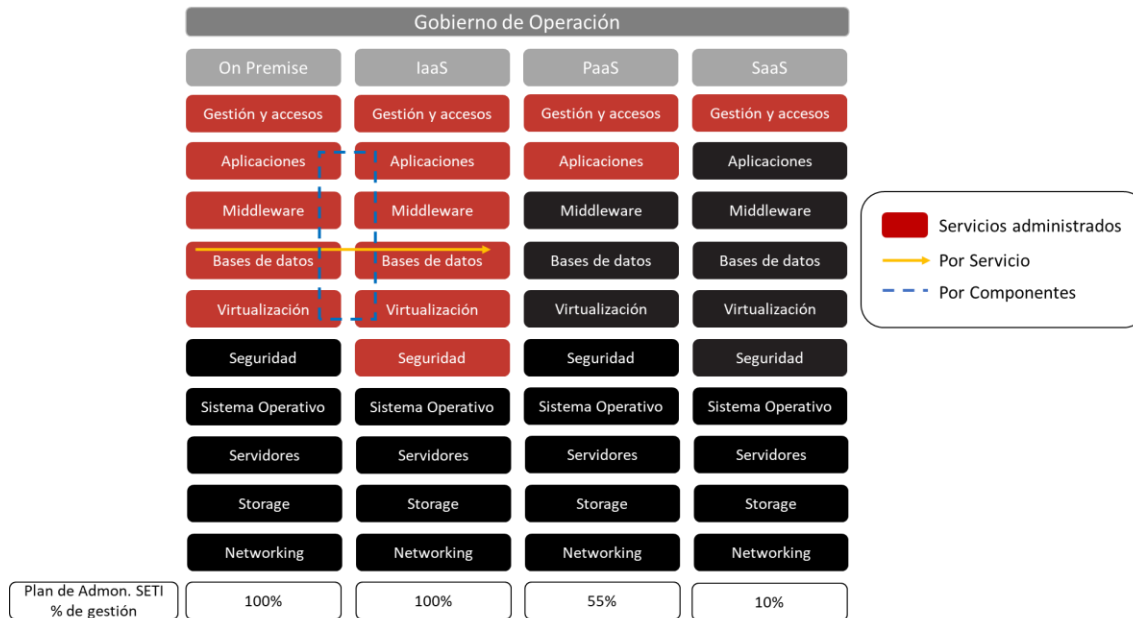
Gobierno de Operación

| On Premise | IaaS | PaaS | SaaS |
|---|---|---|---|
| Gestión y accesos | Gestión y accesos | Gestión y accesos | Gestión y accesos |
| Aplicaciones | Aplicaciones | Aplicaciones | Aplicaciones |
| Middleware | Middleware | Middleware | Middleware |
| Bases de datos | Bases de datos | Bases de datos | Bases de datos |
| Virtualización | Virtualización | Virtualización | Virtualización |
| Seguridad | Seguridad | Seguridad | Seguridad |
| Sistema Operativo | Sistema Operativo | Sistema Operativo | Sistema Operativo |
| Servidores | Servidores | Servidores | Servidores |
| Storage | Storage | Storage | Storage |
| Networking | Networking | Networking | Networking |

Servicios administrados
Por Servicio
Por Componentes

| Plan de Admon. SETI % de gestión | 100% | 100% | 55% | 10% |
|---|---|---|---|---|